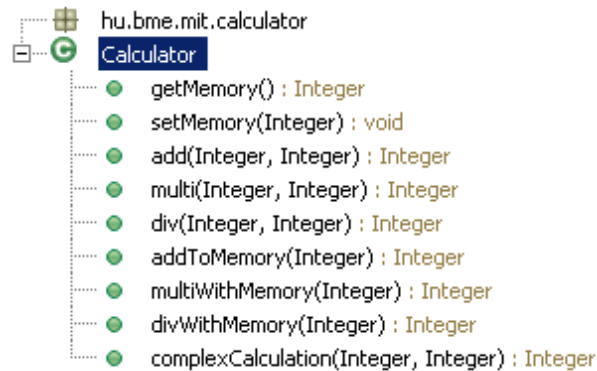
hu.bme.mit.calculator
Calculator
getMemory() : Integer
setMemory(Integer) : void
add(Integer, Integer) : Integer
multi(Integer, Integer) : Integer
div(Integer, Integer) : Integer
addToMemory(Integer) : Integer
multiWithMemory(Integer) : Integer
divWithMemory(Integer) : Integer
complexCalculation(Integer, Integer) : Integer